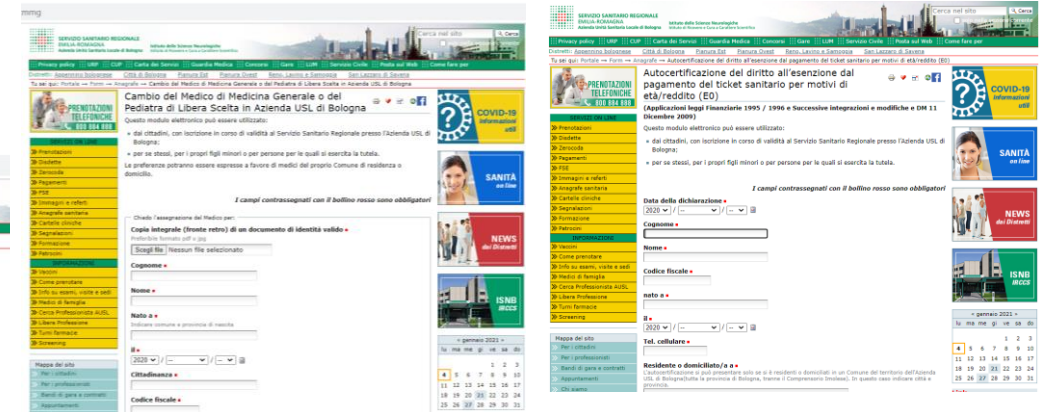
mmg

SERVIZIO SANITARIO REGIONALE EMILIA-ROMAGNA
Azienda Unità Sanitaria Locale di Bologna
Istituto delle Scienze Neurologiche
Cerca nel sito
Cerca

Privacy policy | URP | CUP | Carta dei Servizi | Guardia Medica | Concorsi | Gare | LUM | Servizio Civile | Posta sul Web | Come fare per

Distretti: Appennino bolognese | Città di Bologna | Pianura Est | Pianura Ovest | Reno, Lavino e Samoggia | San Lazzaro di Savena

Tu sei qui: Portale → Form → Anagrafe → Cambio del Medico di Medicina Generale o del Pediatra di Libera Scelta in Azienda USL di Bologna

PRENOTAZIONI TELEFONICHE 800 884 888

SERVIZI ON LINE
Prenotazioni
Disdette
Zerocoda
Pagamenti
FSE
Immagini e referti
Anagrafe sanitaria
Cartelle cliniche
Segnalazioni
Formazione
Patrocini

INFORMAZIONI
Vaccini
Come prenotare
Info su esami, visite e sedi
Medici di famiglia
Cerca Professionista AUSL
Libera Professione
Turni farmacie
Screening

Mappa del sito
Per i cittadini
Per i professionisti
Bandi di gara e contratti
Appuntamenti

Cambio del Medico di Medicina Generale o del Pediatra di Libera Scelta in Azienda USL di Bologna

Questo modulo elettronico può essere utilizzato:

dai cittadini, con iscrizione in corso di validità al Servizio Sanitario Regionale presso l'Azienda USL di Bologna;

per se stessi, per i propri figli minori o per persone per le quali si esercita la tutela.

Le preferenze potranno essere espresse a favore di medici del proprio Comune di residenza o domicilio.

I campi contrassegnati con il bollino rosso sono obbligatori

Chiedo l'assegnazione del Medico per:
Copia integrale (fronte retro) di un documento di identità valido •
Preferibile formato pdf o jpg
Scegli file Nessun file selezionato
Cognome •
Nome •
Nato a •
Indicare comune e provincia di nascita
Il •
2020
Cittadinanza •
Codice fiscale •

COVID-19 Informazioni utili
SANITÀ on line
NEWS dai Distretti
ISNB IRCCS

gennaio 2021
lu ma me gi ve sa do
4 11 12 13 14 15 16 17 18 19 20 21 22 23 24 25 26 27 28 29 30 31

SERVIZIO SANITARIO REGIONALE EMILIA-ROMAGNA
Istituto delle Scienze Neurologiche
Cerca nel sito
Cerca

Privacy policy | URP | CUP | Carta dei Servizi | Guardia Medica | Concorsi | Gare | LUM | Servizio Civile | Posta sul Web | Come fare per

Distretti: Appennino bolognese | Città di Bologna | Pianura Est | Pianura Ovest | Reno, Lavino e Samoggia | San Lazzaro di Savena

Tu sei qui: Portale → Form → Anagrafe → Autocertificazione del diritto all'esenzione dal pagamento del ticket sanitario per motivi di età/reddito (E0)

Autocertificazione del diritto all'esenzione dal pagamento del ticket sanitario per motivi di età/reddito (E0)

(Applicazioni leggi Finanziarie 1995 / 1996 e Successive integrazioni e modifiche e DM 11 Dicembre 2009)

Questo modulo elettronico può essere utilizzato:

dai cittadini, con iscrizione in corso di validità al Servizio Sanitario Regionale presso l'Azienda USL di Bologna;

per se stessi, per i propri figli minori o per persone per le quali si esercita la tutela.

I campi contrassegnati con il bollino rosso sono obbligatori

Data della dichiarazione •
2020
Cognome •
Nome •
Codice fiscale •
nato a •
Il •
2020
Tel. cellulare •
Residente o domiciliato/a a •
L'autocertificazione si può presentare solo se si è residenti o domiciliati in un Comune del territorio dell'Azienda USL di Bologna (tutta la provincia di Bologna, tranne il Comprensorio Imolese). In questo caso indicare città e provincia.

PRENOTAZIONI TELEFONICHE 800 884 888
SERVIZI ON LINE
Prenotazioni
Disdette
Zerocoda
Pagamenti
FSE
Immagini e referti
Anagrafe sanitaria
Cartelle cliniche
Segnalazioni
Formazione
Patrocini
INFORMAZIONI
Vaccini
Come prenotare
Info su esami, visite e sedi
Medici di famiglia
Cerca Professionista AUSL
Libera Professione
Turni farmacie
Screening
Mappa del sito
Per i cittadini
Per i professionisti
Bandi di gara e contratti
Appuntamenti

COVID-19 Informazioni utili
SANITÀ on line
NEWS dai Distretti
ISNB IRCCS

gennaio 2021
lu ma me gi ve sa do
4 11 12 13 14 15 16 17 18 19 20 21 22 23 24 25 26 27 28 29 30 31